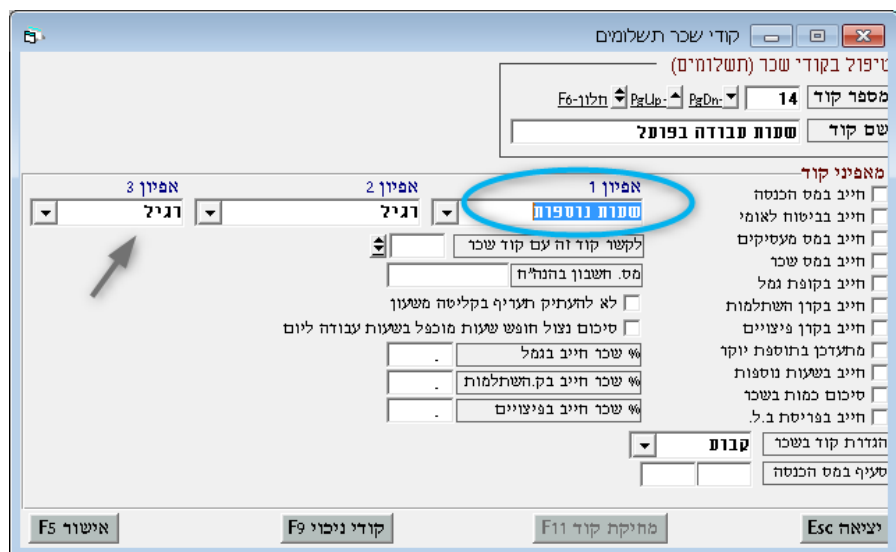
קודי שכר תשלומים

טיפול בקודי שכר (תשלומים)

מספר קוד 14 PgDn PgUp חלון-F6

שם קוד שעות עבודה בפועל

מאפייני קוד

חייב במס הכנסה
חייב בביטוח לאומי
חייב במס מעסיקים
חייב במס שכר
חייב בקופת גמל
חייב בקרן השתלמות
חייב בקרן פיצויים
מתעדכן בתוספת יוקר
חייב בשעות נוספות
סיכום כמות בשכר
חייב בפריסת ב.ל.

אפיון 1 שעות נוספות
אפיון 2 רגיל
אפיון 3 רגיל

לקשור קוד זה עם קוד שכר
מס. חשבון בהנה"ח
לא להעתיק תעריף בקליטה משעון
סיכום נצול חופש שעות מוכפל בשעות עבודה ליום

% שכר חייב בגמל .
% שכר חייב בק.השתלמות .
% שכר חייב בפיצויים .

הגדרת קוד בשכר קבוע
סעיף במס הכנסה

יציאה Esc
מחיקת קוד F11
קודי ניכוי F9
אישור F5